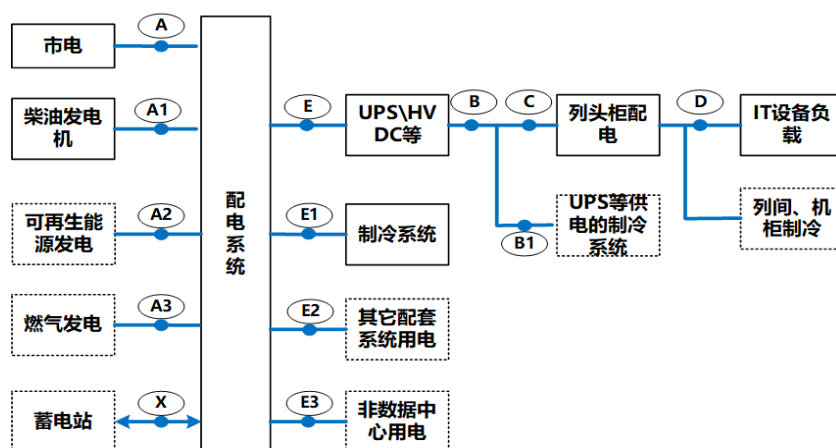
市电

A

柴油发电机

A1

可再生能源发电

A2

燃气发电

A3

蓄电站

X

配电系统

E

UPS\HVDC等

B

C

列头柜配电

D

IT设备负载

B1

UPS等供电的制冷系统

列间、机柜制冷

E1

制冷系统

E2

其它配套系统用电

E3

非数据中心用电